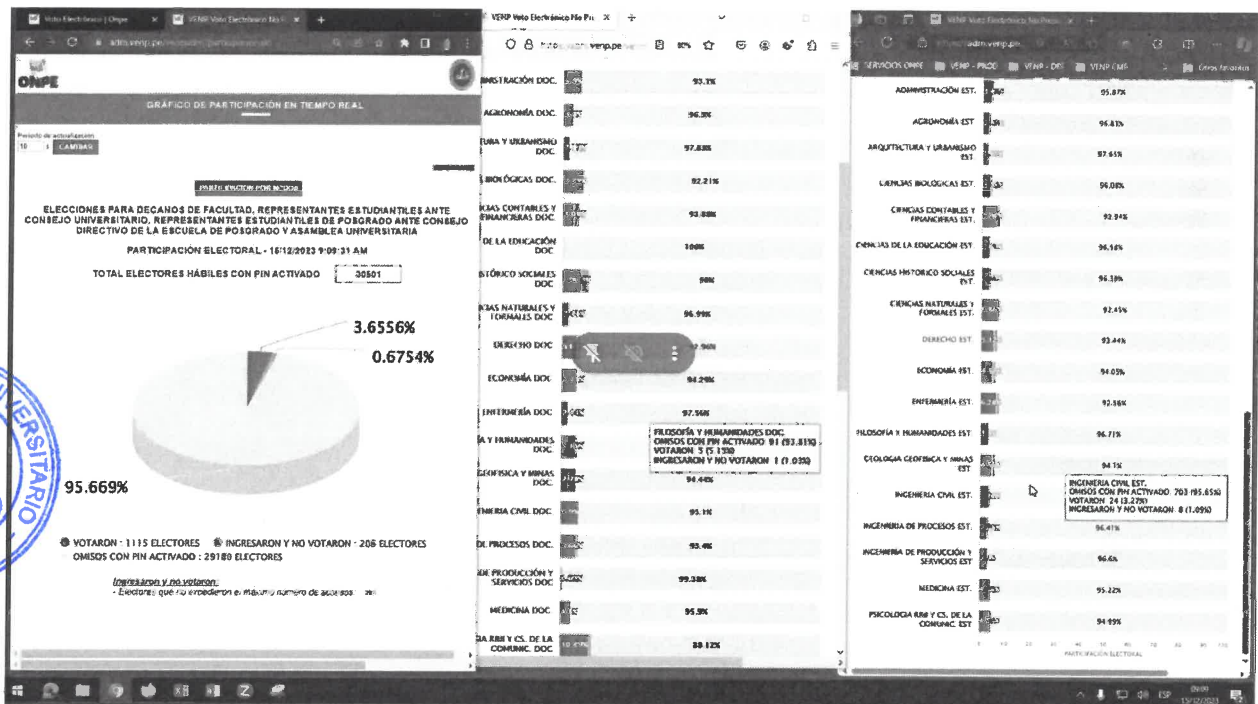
Voto Electrónico | Onpe
VENP Voto Electrónico No P
adm.venp.pe
ONPE
GRÁFICO DE PARTICIPACIÓN EN TIEMPO REAL
Periodo de actualización
10 CAMBIAR
PARTICIPACIÓN POR MESA
ELECCIONES PARA DECANOS DE FACULTAD, REPRESENTANTES ESTUDIANTILES ANTE CONSEJO UNIVERSITARIO, REPRESENTANTES ESTUDIANTILES DE POSGRADO ANTE CONSEJO DIRECTIVO DE LA ESCUELA DE POSGRADO Y ASAMBLEA UNIVERSITARIA
PARTICIPACIÓN ELECTORAL - 15/12/2023 9:09:31 AM
TOTAL ELECTORES HÁBILES CON PIN ACTIVADO 30501
3.6556%
0.6754%
95.669%
VOTARON - 1115 ELECTORES INGRESARON Y NO VOTARON - 206 ELECTORES
OMISOS CON PIN ACTIVADO : 29180 ELECTORES
Ingresaron y no votaron:
- Electores que no excedieron el máximo número de accesos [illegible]

VENP Voto Electrónico No Pr
venp.pe
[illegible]NISTRACIÓN DOC. 93.3%
AGRONOMÍA DOC. 96.5%
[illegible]TURA Y URBANISMO DOC. 97.83%
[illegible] BIOLÓGICAS DOC. 92.21%
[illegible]CIAS CONTABLES Y FINANCIERAS DOC. 93.88%
DE LA EDUCACIÓN DOC. 100%
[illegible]STÓRICO SOCIALES DOC 98%
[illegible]CIAS NATURALES Y FORMALES DOC 96.99%
DERECHO DOC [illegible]
ECONOMÍA DOC 94.29%
ENFERMERÍA DOC 97.56%
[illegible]A Y HUMANIDADES DOC
FILOSOFÍA Y HUMANIDADES DOC
OMISOS CON PIN ACTIVADO: 91 (93.81%)
VOTARON: 5 (5.15%)
INGRESARON Y NO VOTARON: 1 (1.03%)
GEOFÍSICA Y MINAS DOC 94.44%
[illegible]IERÍA CIVIL DOC 95.1%
DE PROCESOS DOC. 93.4%
DE PRODUCCIÓN Y SERVICIOS DOC 99.38%
MEDICINA DOC 95.9%
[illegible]GÍA RRII Y CS. DE LA COMUNIC. DOC 88.12%

VENP Voto Electrónico No Prese
adm.venp.pe
SERVICIOS ONPE VENP - PROD VENP - DES VENP CMS Otros favoritos
ADMINISTRACIÓN EST. 95.87%
AGRONOMÍA EST 96.81%
ARQUITECTURA Y URBANISMO EST 97.65%
CIENCIAS BIOLÓGICAS EST. 96.08%
CIENCIAS CONTABLES Y FINANCIERAS EST. 92.94%
CIENCIAS DE LA EDUCACIÓN EST. 96.16%
CIENCIAS HISTÓRICO SOCIALES EST. 96.38%
CIENCIAS NATURALES Y FORMALES EST. 92.45%
DERECHO EST 93.44%
ECONOMÍA EST 94.05%
ENFERMERÍA EST. 92.56%
FILOSOFÍA Y HUMANIDADES EST 96.71%
GEOLOGÍA GEOFÍSICA Y MINAS EST 94.1%
INGENIERÍA CIVIL EST.
INGENIERIA CIVIL EST.
OMISOS CON PIN ACTIVADO: 703 (95.65%)
VOTARON: 24 (3.27%)
INGRESARON Y NO VOTARON: 8 (1.09%)
INGENIERÍA DE PROCESOS EST. 96.41%
INGENIERÍA DE PRODUCCIÓN Y SERVICIOS EST 96.6%
MEDICINA EST. 95.22%
PSICOLOGÍA RRII Y CS. DE LA COMUNIC. EST 94.99%
PARTICIPACIÓN ELECTORAL
ESP 09:09 15/12/2023